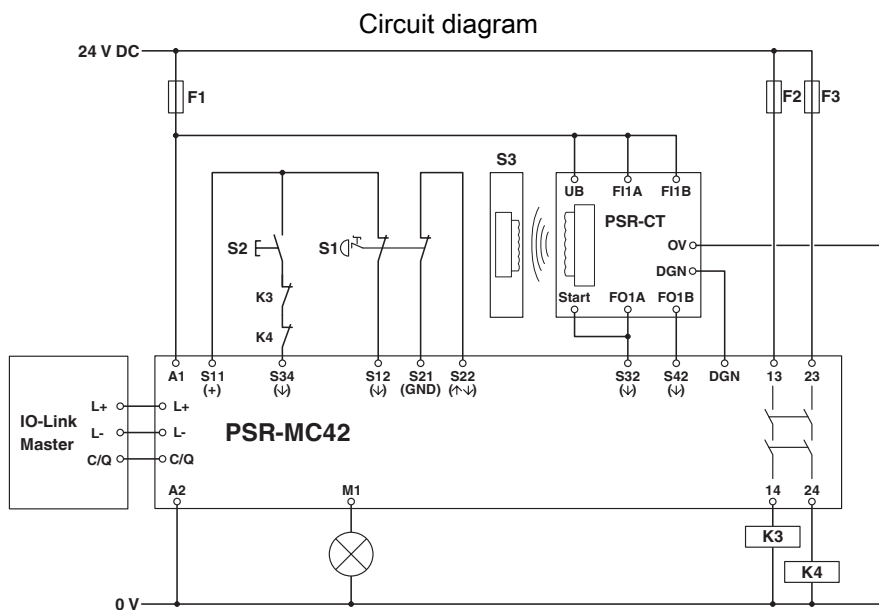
Circuit diagram

24 V DC

F1

F2

F3

S3

UB

FI1A

FI1B

PSR-CT

OV

DGN

S2

S1

K3

K4

Start

FO1A

FO1B

A1

S11 (+)

S34 (⏚)

S12 (⏚)

S21 (GND)

S22 (⏚⏚)

S32 (⏚)

S42 (⏚)

DGN

13

23

IO-Link Master

L+

L-

C/Q

L+

L-

C/Q

PSR-MC42

A2

M1

14

24

K3

K4

0 V